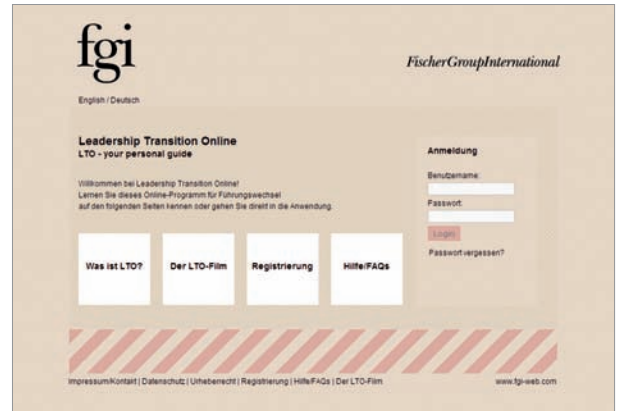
fgi

FischerGroupInternational

English / Deutsch

Leadership Transition Online
LTO - your personal guide

Willkommen bei Leadership Transition Online!
Lernen Sie dieses Online-Programm für Führungswechsel auf den folgenden Seiten kennen oder gehen Sie direkt in die Anwendung.

Was ist LTO?

Der LTO-Film

Registrierung

Hilfe/FAQs

Anmeldung

Benutzername:

Passwort:

Login

Passwort vergessen?

Impressum/Kontakt | Datenschutz | Urheberrecht | Registrierung | Hilfe/FAQs | Der LTO-Film

www.fgi-web.com